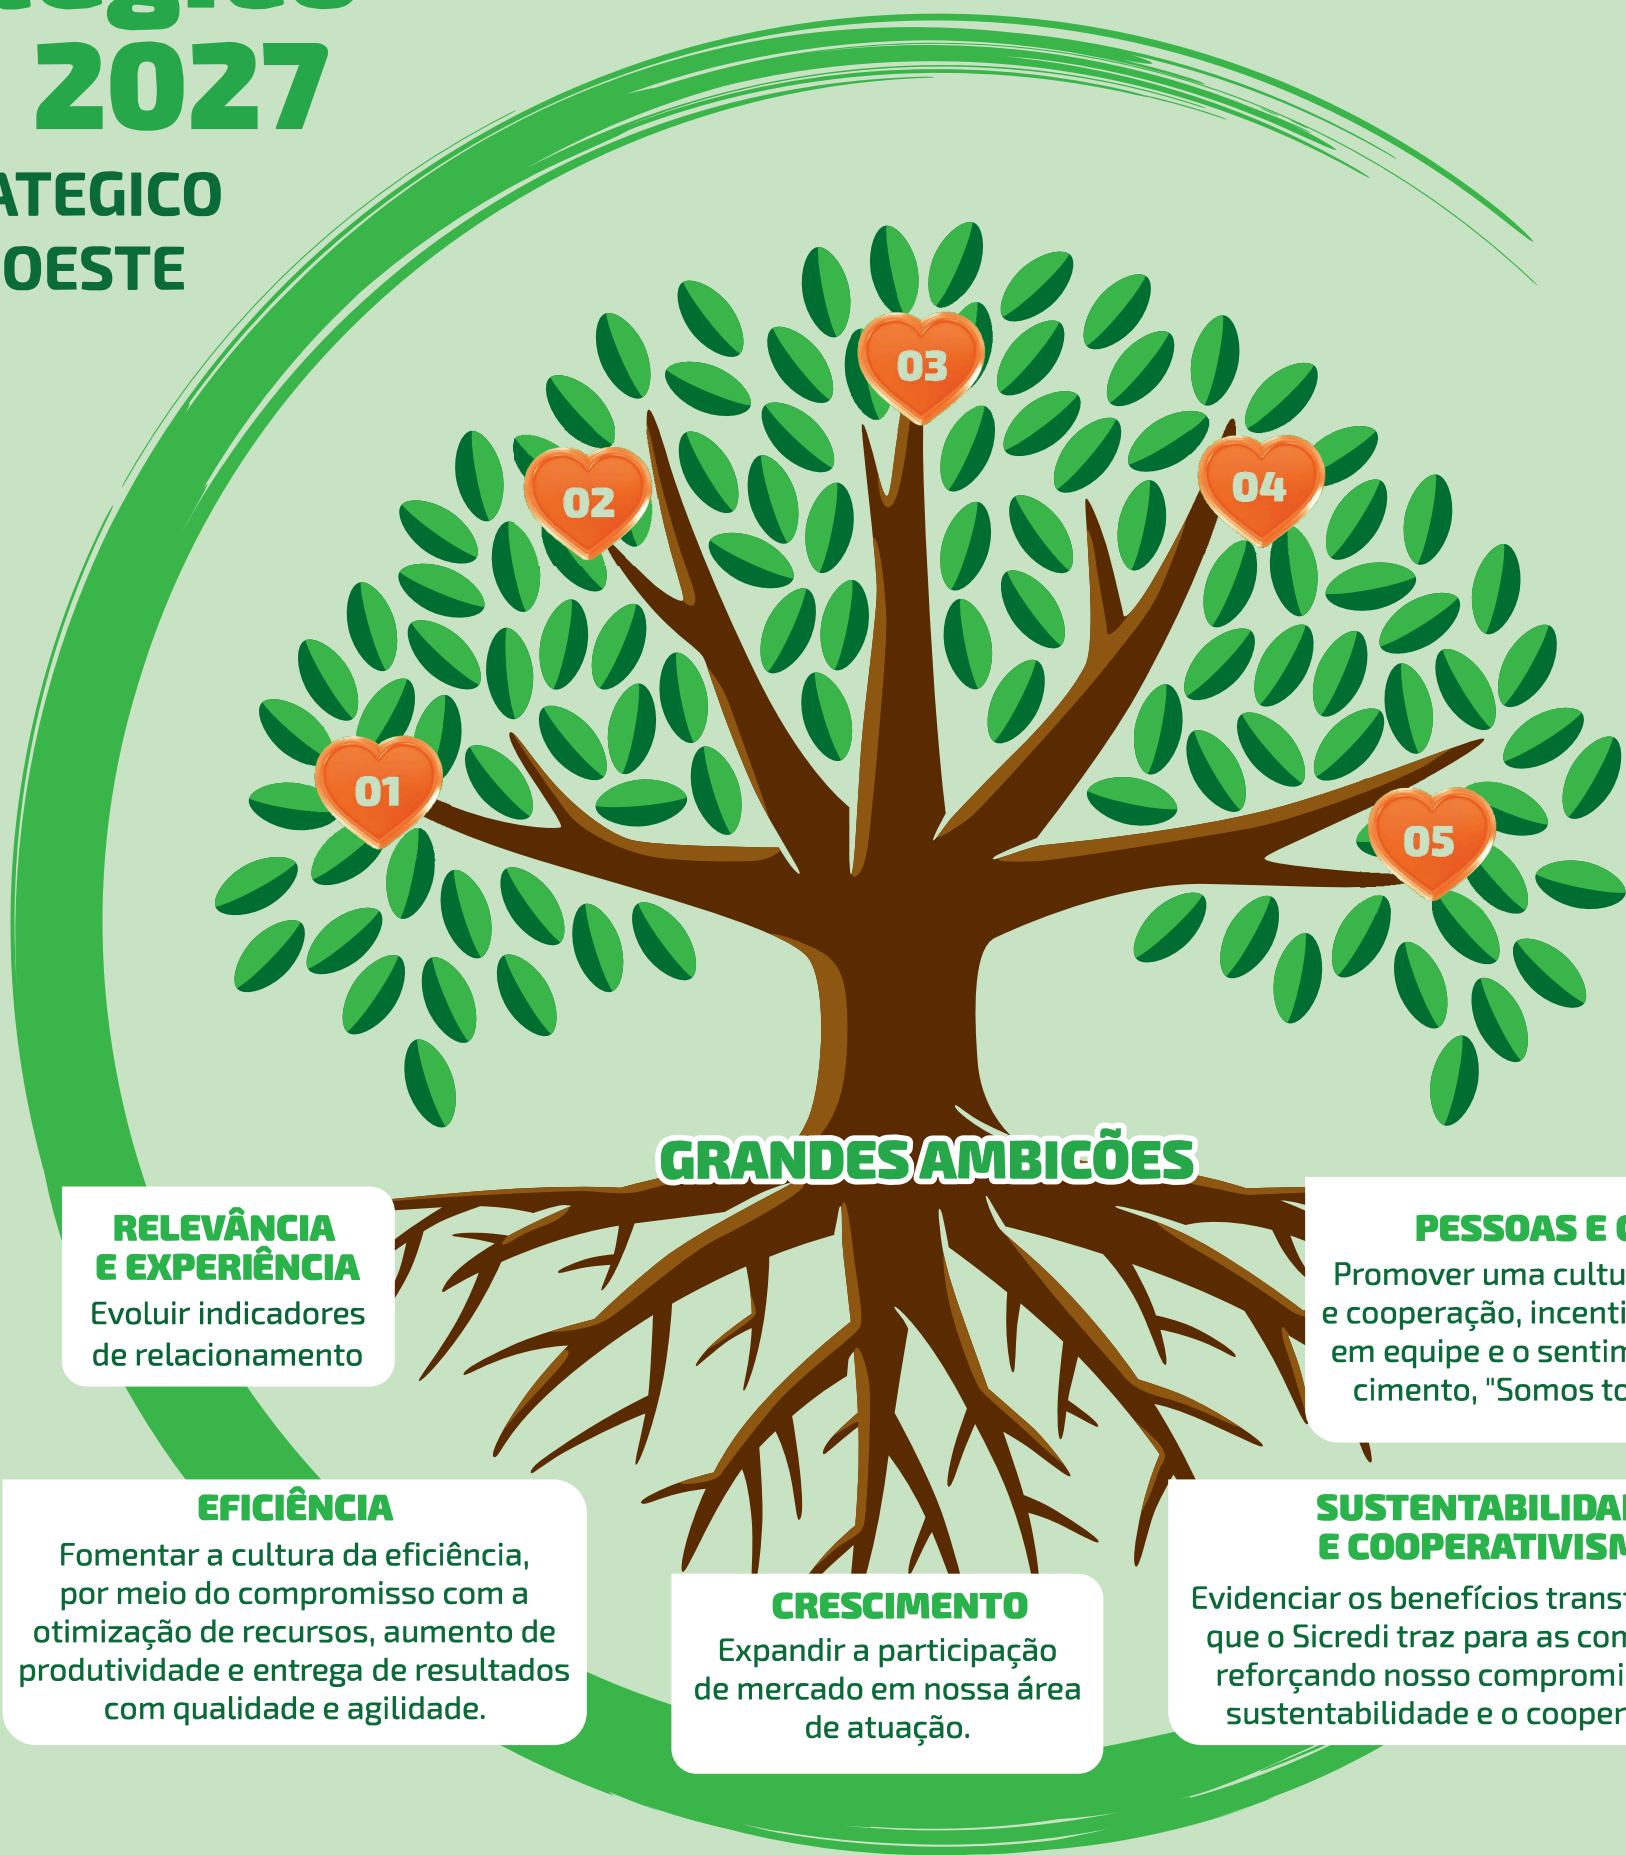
2027
ATEGICO
OESTE

03
02
04
01
05

GRANDES AMBICÕES

RELEVÂNCIA E EXPERIÊNCIA
Evoluir indicadores de relacionamento

PESSOAS E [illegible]
Promover uma cultu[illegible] e cooperação, incenti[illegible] em equipe e o sentim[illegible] cimento, "Somos to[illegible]

EFICIÊNCIA
Fomentar a cultura da eficiência, por meio do compromisso com a otimização de recursos, aumento de produtividade e entrega de resultados com qualidade e agilidade.

CRESCIMENTO
Expandir a participação de mercado em nossa área de atuação.

SUSTENTABILIDA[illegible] E COOPERATIVISM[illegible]
Evidenciar os benefícios trans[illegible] que o Sicredi traz para as com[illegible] reforçando nosso comprom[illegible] sustentabilidade e o cooper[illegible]